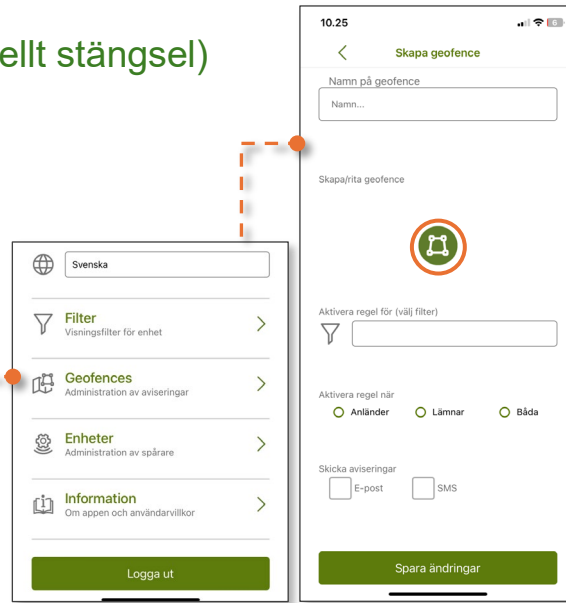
ellt stängsel)

Svenska

Filter
Visningsfilter för enhet

Geofences
Administration av aviseringar

Enheter
Administration av spårare

Information
Om appen och användarvillkor

Logga ut

10.25

Skapa geofence

Namn på geofence

Namn...

Skapa/rita geofence

Aktivera regel för (välj filter)

Aktivera regel när

Anländer

Lämnar

Båda

Skicka aviseringar

E-post

SMS

Spara ändringar